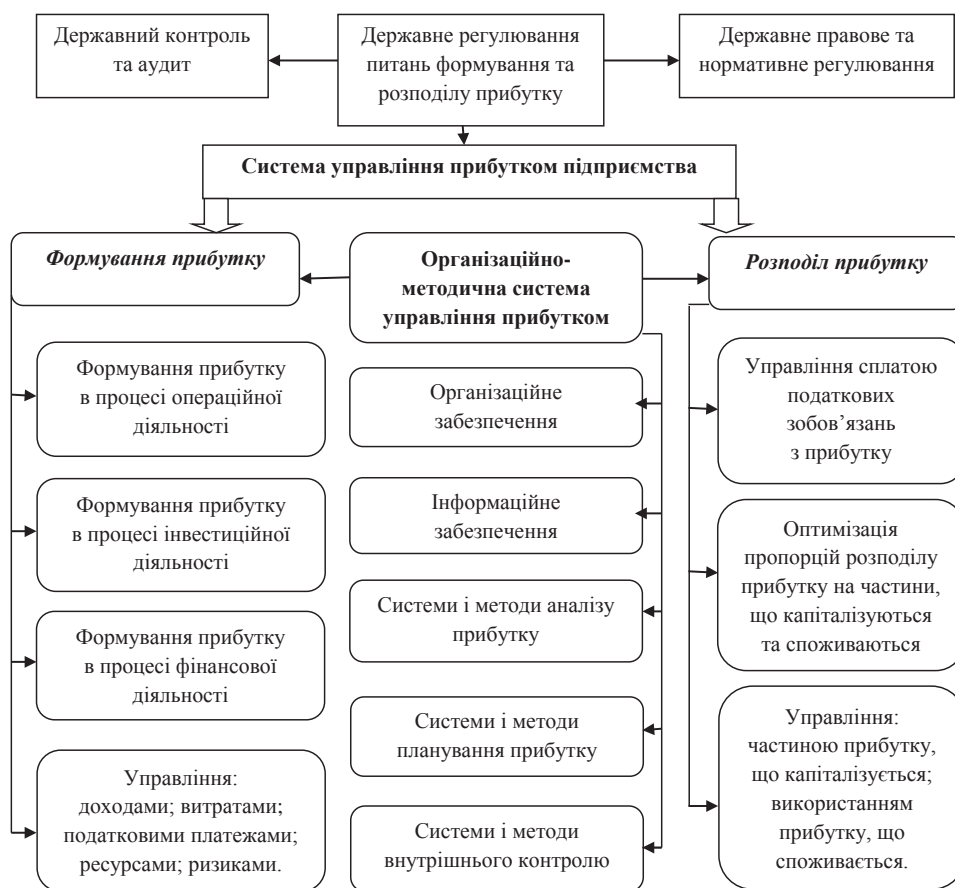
Державний контроль та аудит

Державне регулювання питань формування та розподілу прибутку

Державне правове та нормативне регулювання

**Система управління прибутком підприємства**

***Формування прибутку***

**Організаційно-методична система управління прибутком**

***Розподіл прибутку***

Формування прибутку в процесі операційної діяльності

Формування прибутку в процесі інвестиційної діяльності

Формування прибутку в процесі фінансової діяльності

Управління: доходами; витратами; податковими платежами; ресурсами; ризиками.

Організаційне забезпечення

Інформаційне забезпечення

Системи і методи аналізу прибутку

Системи і методи планування прибутку

Системи і методи внутрішнього контролю

Управління сплатою податкових зобов'язань з прибутку

Оптимізація пропорцій розподілу прибутку на частини, що капіталізуються та споживаються

Управління: частиною прибутку, що капіталізується; використанням прибутку, що споживається.